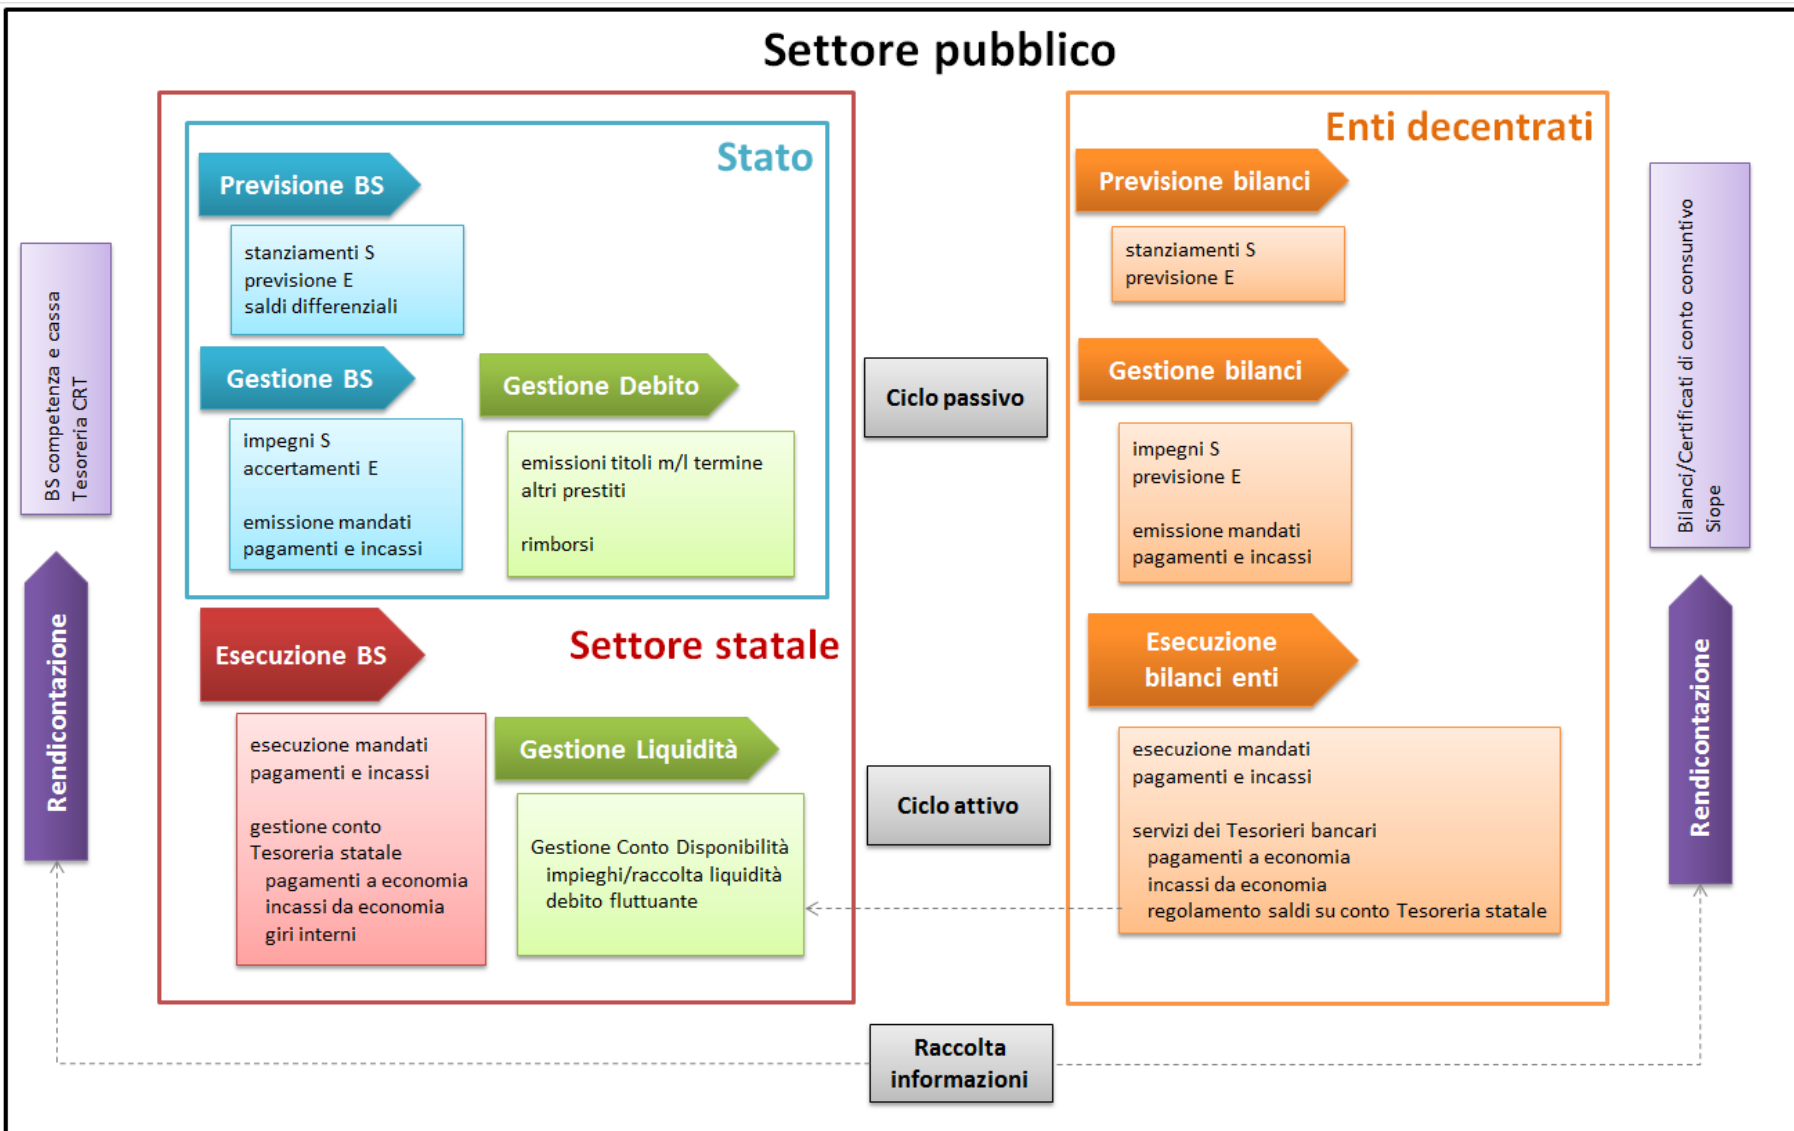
Settore pubblico

BS competenza e cassa
Tesoreria CRT

Rendicontazione

Stato

Previsione BS

stanziamenti S
previsione E
saldi differenziali

Gestione BS

impegni S
accertamenti E

emissione mandati
pagamenti e incassi

Gestione Debito

emissioni titoli m/l termine
altri prestiti

rimborsi

Esecuzione BS

Settore statale

esecuzione mandati
pagamenti e incassi

gestione conto
Tesoreria statale
pagamenti a economia
incassi da economia
giri interni

Gestione Liquidità

Gestione Conto Disponibilità
impieghi/raccolta liquidità
debito fluttuante

Ciclo passivo

Ciclo attivo

Enti decentrati

Previsione bilanci

stanziamenti S
previsione E

Gestione bilanci

impegni S
previsione E

emissione mandati
pagamenti e incassi

Esecuzione
bilanci enti

esecuzione mandati
pagamenti e incassi

servizi dei Tesorieri bancari
pagamenti a economia
incassi da economia
regolamento saldi su conto Tesoreria statale

Bilanci/Certificati di conto consuntivo
Siope

Rendicontazione

Raccolta
informazioni